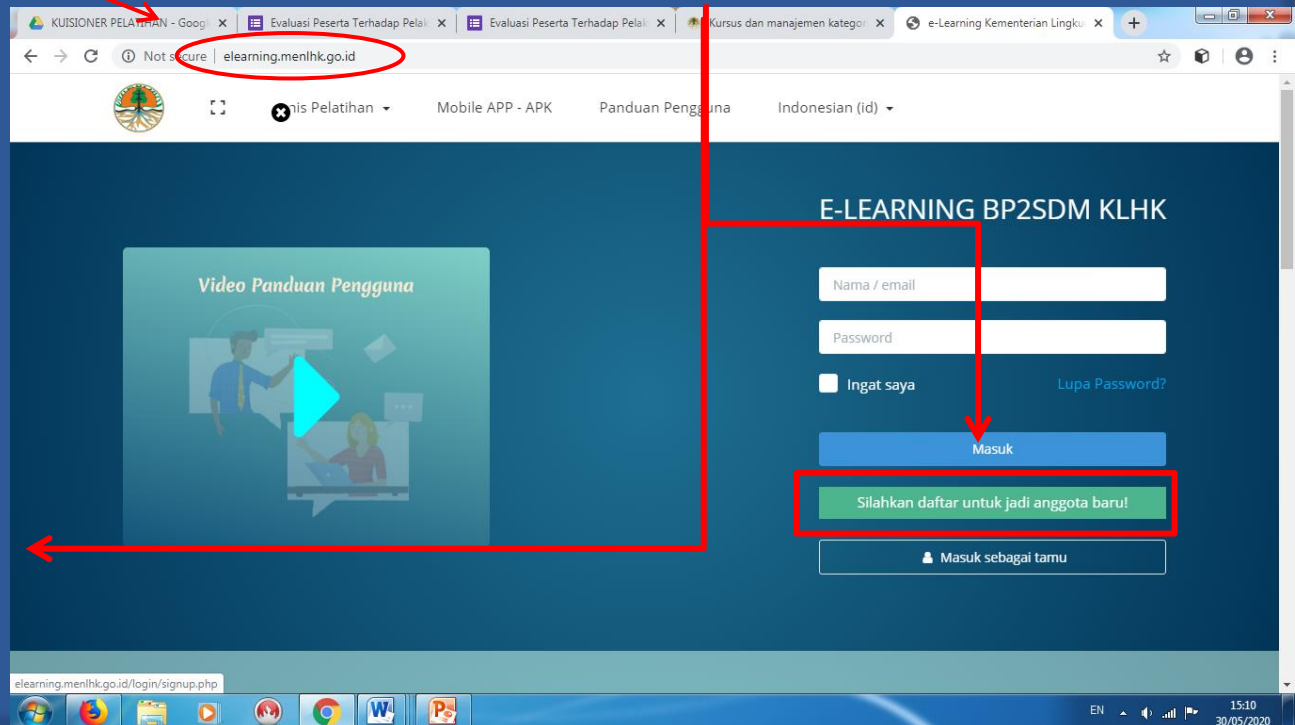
KUISIONER PELATIHAN - Googl ×
Evaluasi Peserta Terhadap Pelak ×
Evaluasi Peserta Terhadap Pelak ×
Kursus dan manajemen kategor ×
e-Learning Kementerian Lingku ×
+

Not secure | elearning.menlhk.go.id

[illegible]nis Pelatihan ▾
Mobile APP - APK
Panduan Pengguna
Indonesian (id) ▾

E-LEARNING BP2SDM KLHK

Video Panduan Pengguna

Nama / email

Password

Ingat saya

Lupa Password?

Masuk

Silahkan daftar untuk jadi anggota baru!

Masuk sebagai tamu

elearning.menlhk.go.id/login/signup.php

EN
15:10
30/05/2020